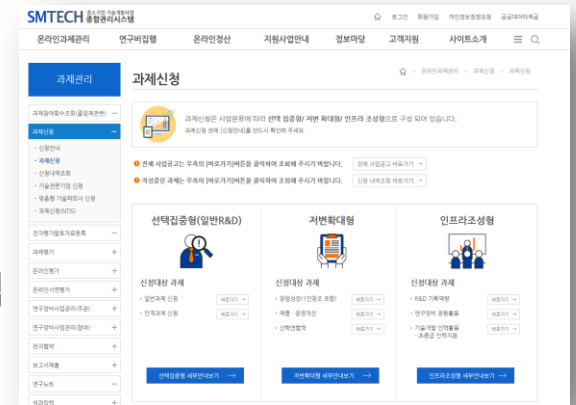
SMTECH 중소기업 기술개발사업 종합관리시스템

로그인 회원가입 개인정보처리방침 공공데이터개방

온라인과제관리 연구비집행 온라인정산 지원사업안내 정보마당 고객지원 사이트소개

과제관리

과제신청

과제접수(중소기업특화분야) +

과제신청 −

· 신청안내
· 과제신청
· 신청내역조회
· 기술혁신 신청
· 맞춤형 기술파트너 신청
· 과제신청(NTIS)

전자평가협약자료등록 +

과제평가 +

온라인평가 +

온라인사업평가 +

연구장비사업관리(주관) +

연구장비사업관리(참여) +

전자협약 +

보고서제출 +

연구노트 +

성과관리 +

온라인과제관리 > 과제신청 > 과제신청

과제신청은 사업분류에 따라 선택 접중형/ 저변 확대형/ 인프라 조성형으로 구성 되어 있습니다.
과제신청 전에 [신청안내]를 반드시 확인해 주세요.

전체 사업공고는 우측의 [바로가기]버튼을 클릭하여 조회해 주시기 바랍니다. 전체 사업공고 바로가기 >

작성중인 과제는 우측의 [바로가기]버튼을 클릭하여 조회해 주시기 바랍니다. 신청 내역조회 바로가기 >

선택집중형(일반R&D)

신청대상 과제
· 일반과제 신청 바로가기
· 단계과제 신청 바로가기

선택집중형 세부안내보기 →

저변확대형

신청대상 과제
· 창업성장(1인창조 포함) 바로가기
· 제품 · 공정개선 바로가기
· 산학연협력 바로가기

저변확대형 세부안내보기 →

인프라조성형

신청대상 과제
· R&D 기획역량 바로가기
· 연구장비 공동활용 바로가기
· 기술개발 인력활용 - 초중급 인력지원 바로가기

인프라조성형 세부안내보기 →